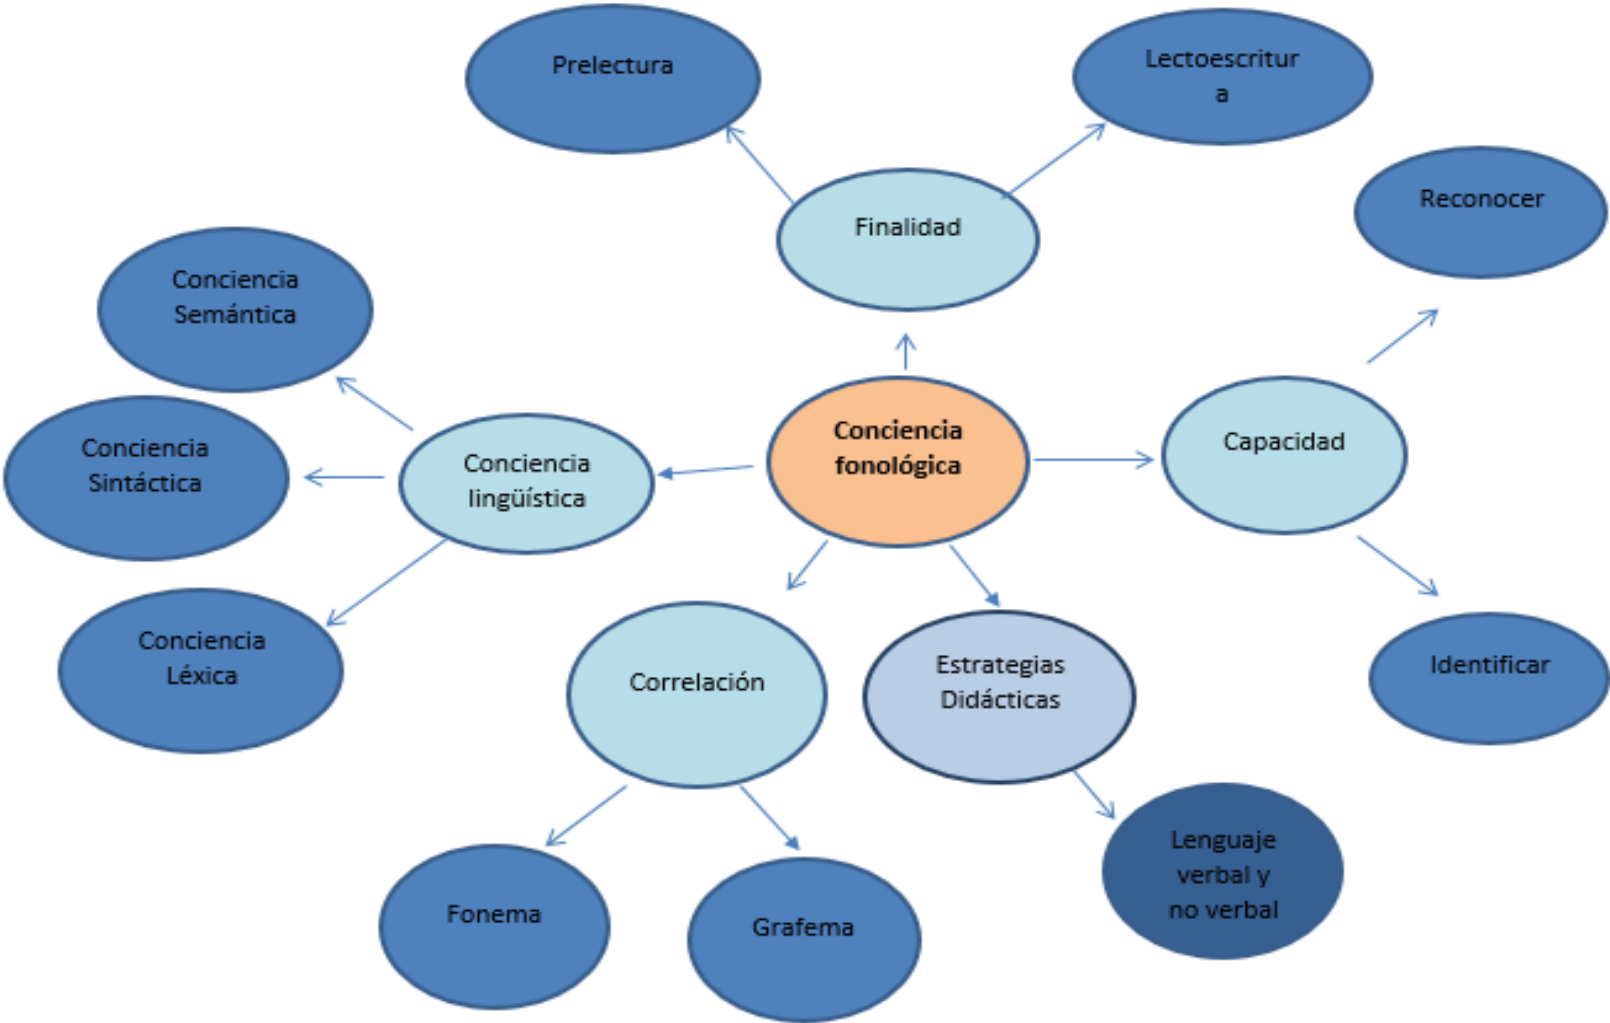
Conciencia fonológica

Finalidad

Prelectura

Lectoescritur
a

Capacidad

Reconocer

Identificar

Conciencia lingüística

Conciencia Semántica

Conciencia Sintáctica

Conciencia Léxica

Correlación

Fonema

Grafema

Estrategias Didácticas

Lenguaje verbal y no verbal